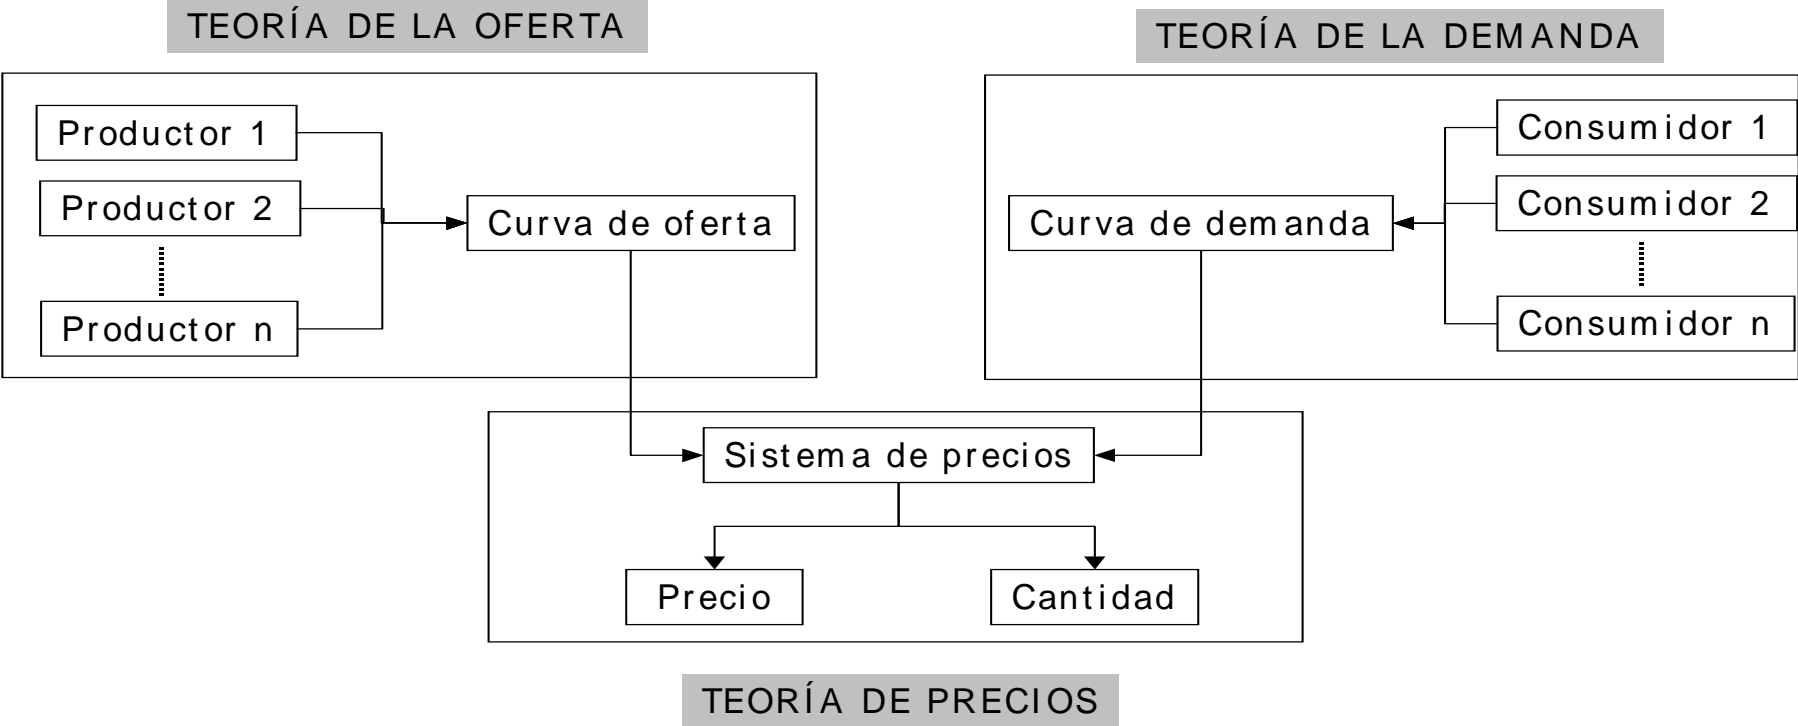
TEORÍA DE LA OFERTA

Productor 1
Productor 2
Productor n

Curva de oferta

TEORÍA DE LA DEMANDA

Consumidor 1
Consumidor 2
Consumidor n

Curva de demanda

Sistema de precios

Precio

Cantidad

TEORÍA DE PRECIOS